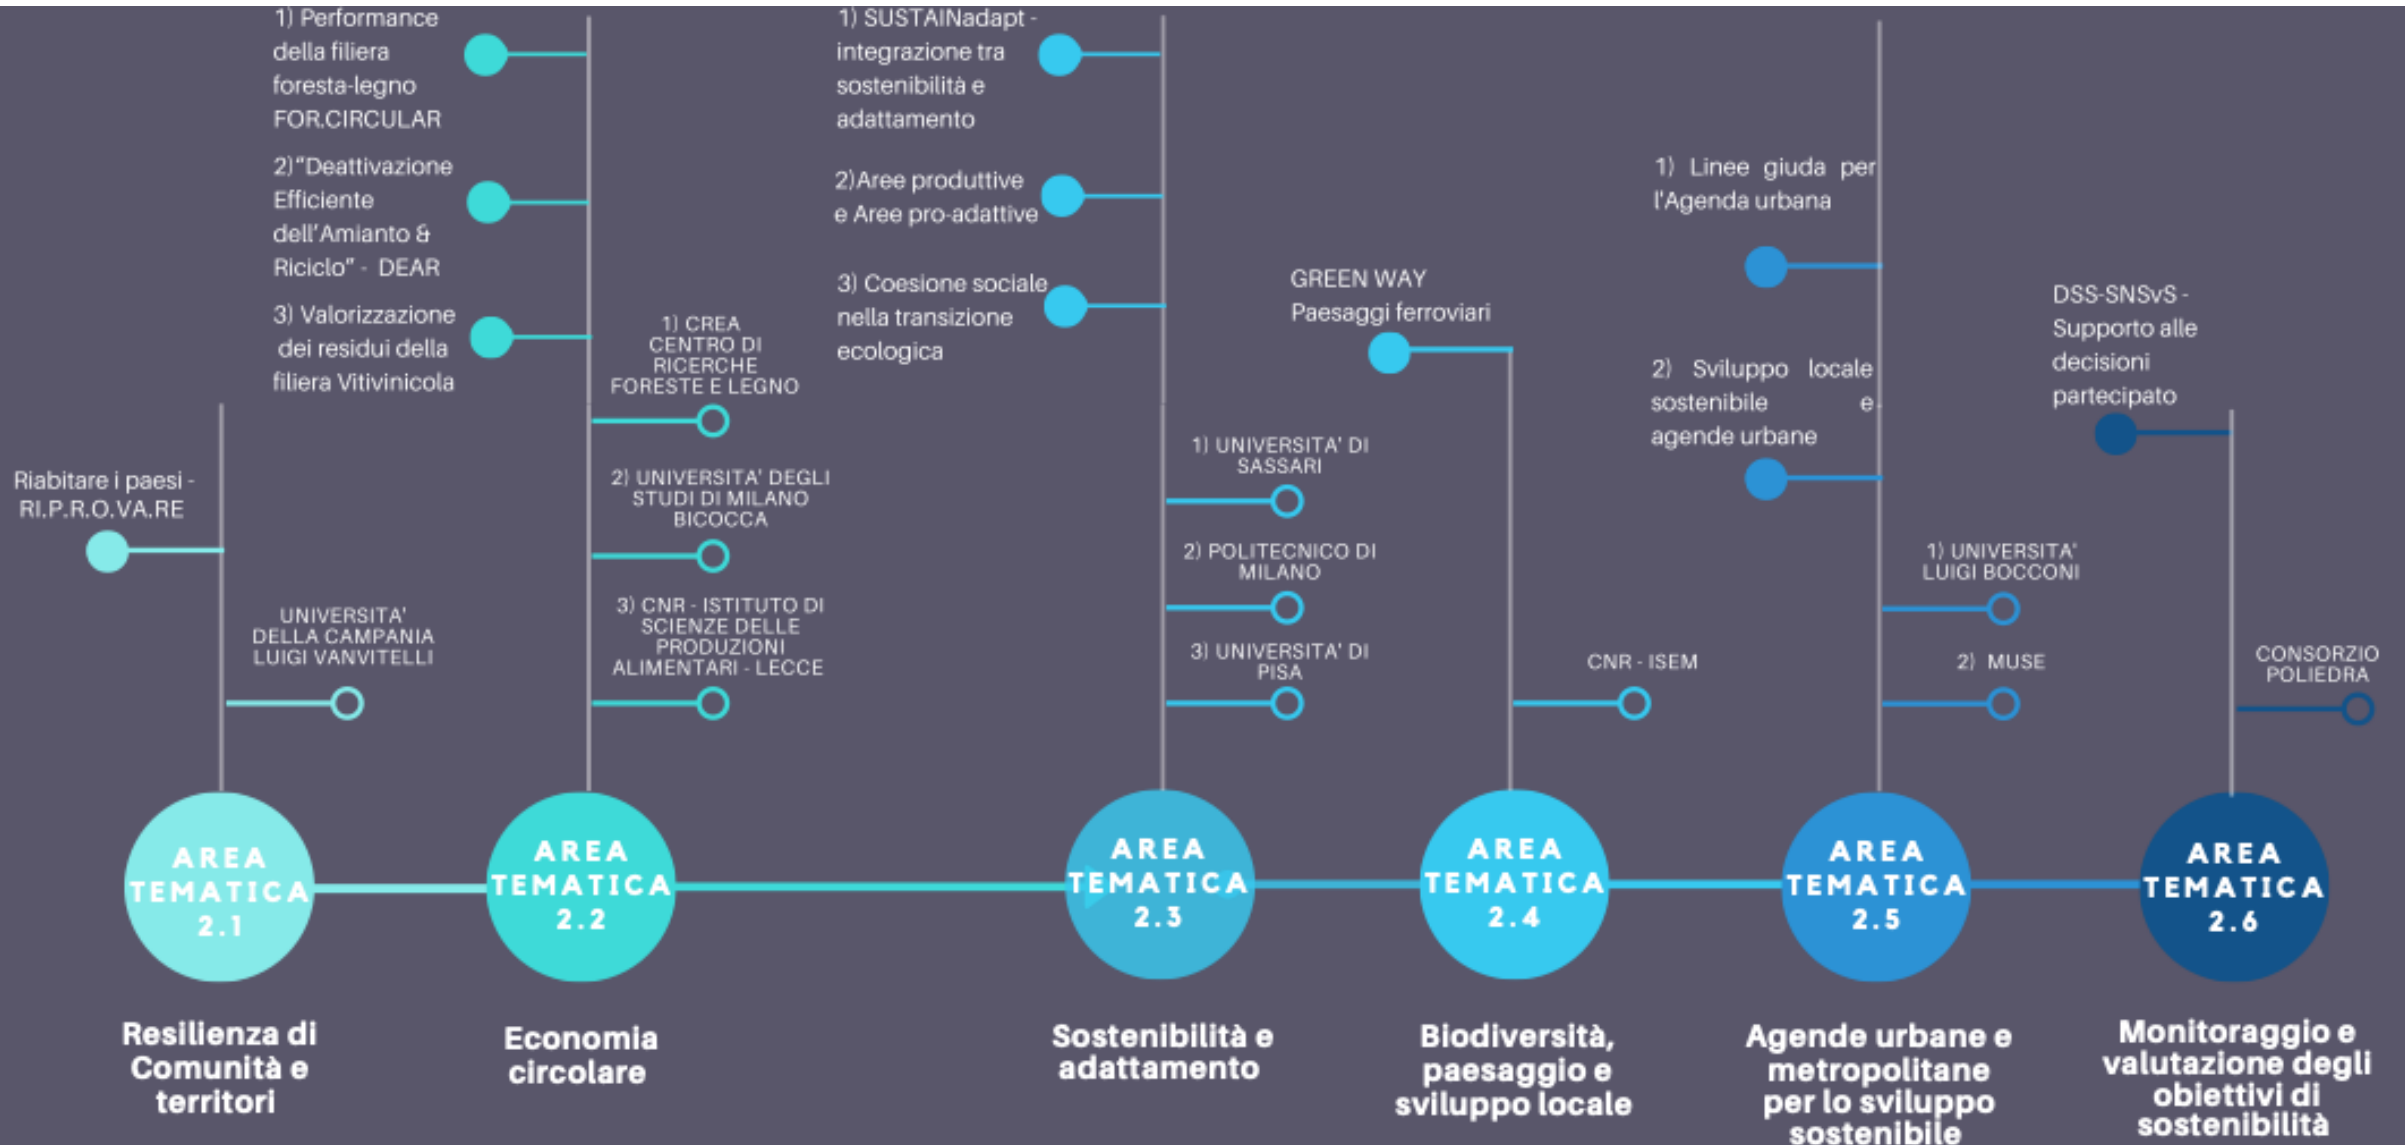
Riabitare i paesi - RI.P.R.O.VA.RE

UNIVERSITA' DELLA CAMPANIA LUIGI VANVITELLI

AREA TEMATICA 2.1

Resilienza di Comunità e territori

1) Performance della filiera foresta-legno FOR.CIRCULAR

2)"Deattivazione Efficiente dell'Amianto & Riciclo" - DEAR

3) Valorizzazione dei residui della filiera Vitivinicola

1) CREA CENTRO DI RICERCHE FORESTE E LEGNO

2) UNIVERSITA' DEGLI STUDI DI MILANO BICOCCA

3) CNR - ISTITUTO DI SCIENZE DELLE PRODUZIONI ALIMENTARI - LECCE

AREA TEMATICA 2.2

Economia circolare

1) SUSTAINadapt - integrazione tra sostenibilità e adattamento

2)Aree produttive e Aree pro-adattive

3) Coesione sociale nella transizione ecologica

1) UNIVERSITA' DI SASSARI

2) POLITECNICO DI MILANO

3) UNIVERSITA' DI PISA

AREA TEMATICA 2.3

Sostenibilità e adattamento

GREEN WAY Paesaggi ferroviari

CNR - ISEM

AREA TEMATICA 2.4

Biodiversità, paesaggio e sviluppo locale

1) Linee giuda per l'Agenda urbana

2) Sviluppo locale sostenibile e agende urbane

1) UNIVERSITA' LUIGI BOCCONI

2) MUSE

AREA TEMATICA 2.5

Agende urbane e metropolitane per lo sviluppo sostenibile

DSS-SNSvS - Supporto alle decisioni partecipato

CONSORZIO POLIEDRA

AREA TEMATICA 2.6

Monitoraggio e valutazione degli obiettivi di sostenibilità